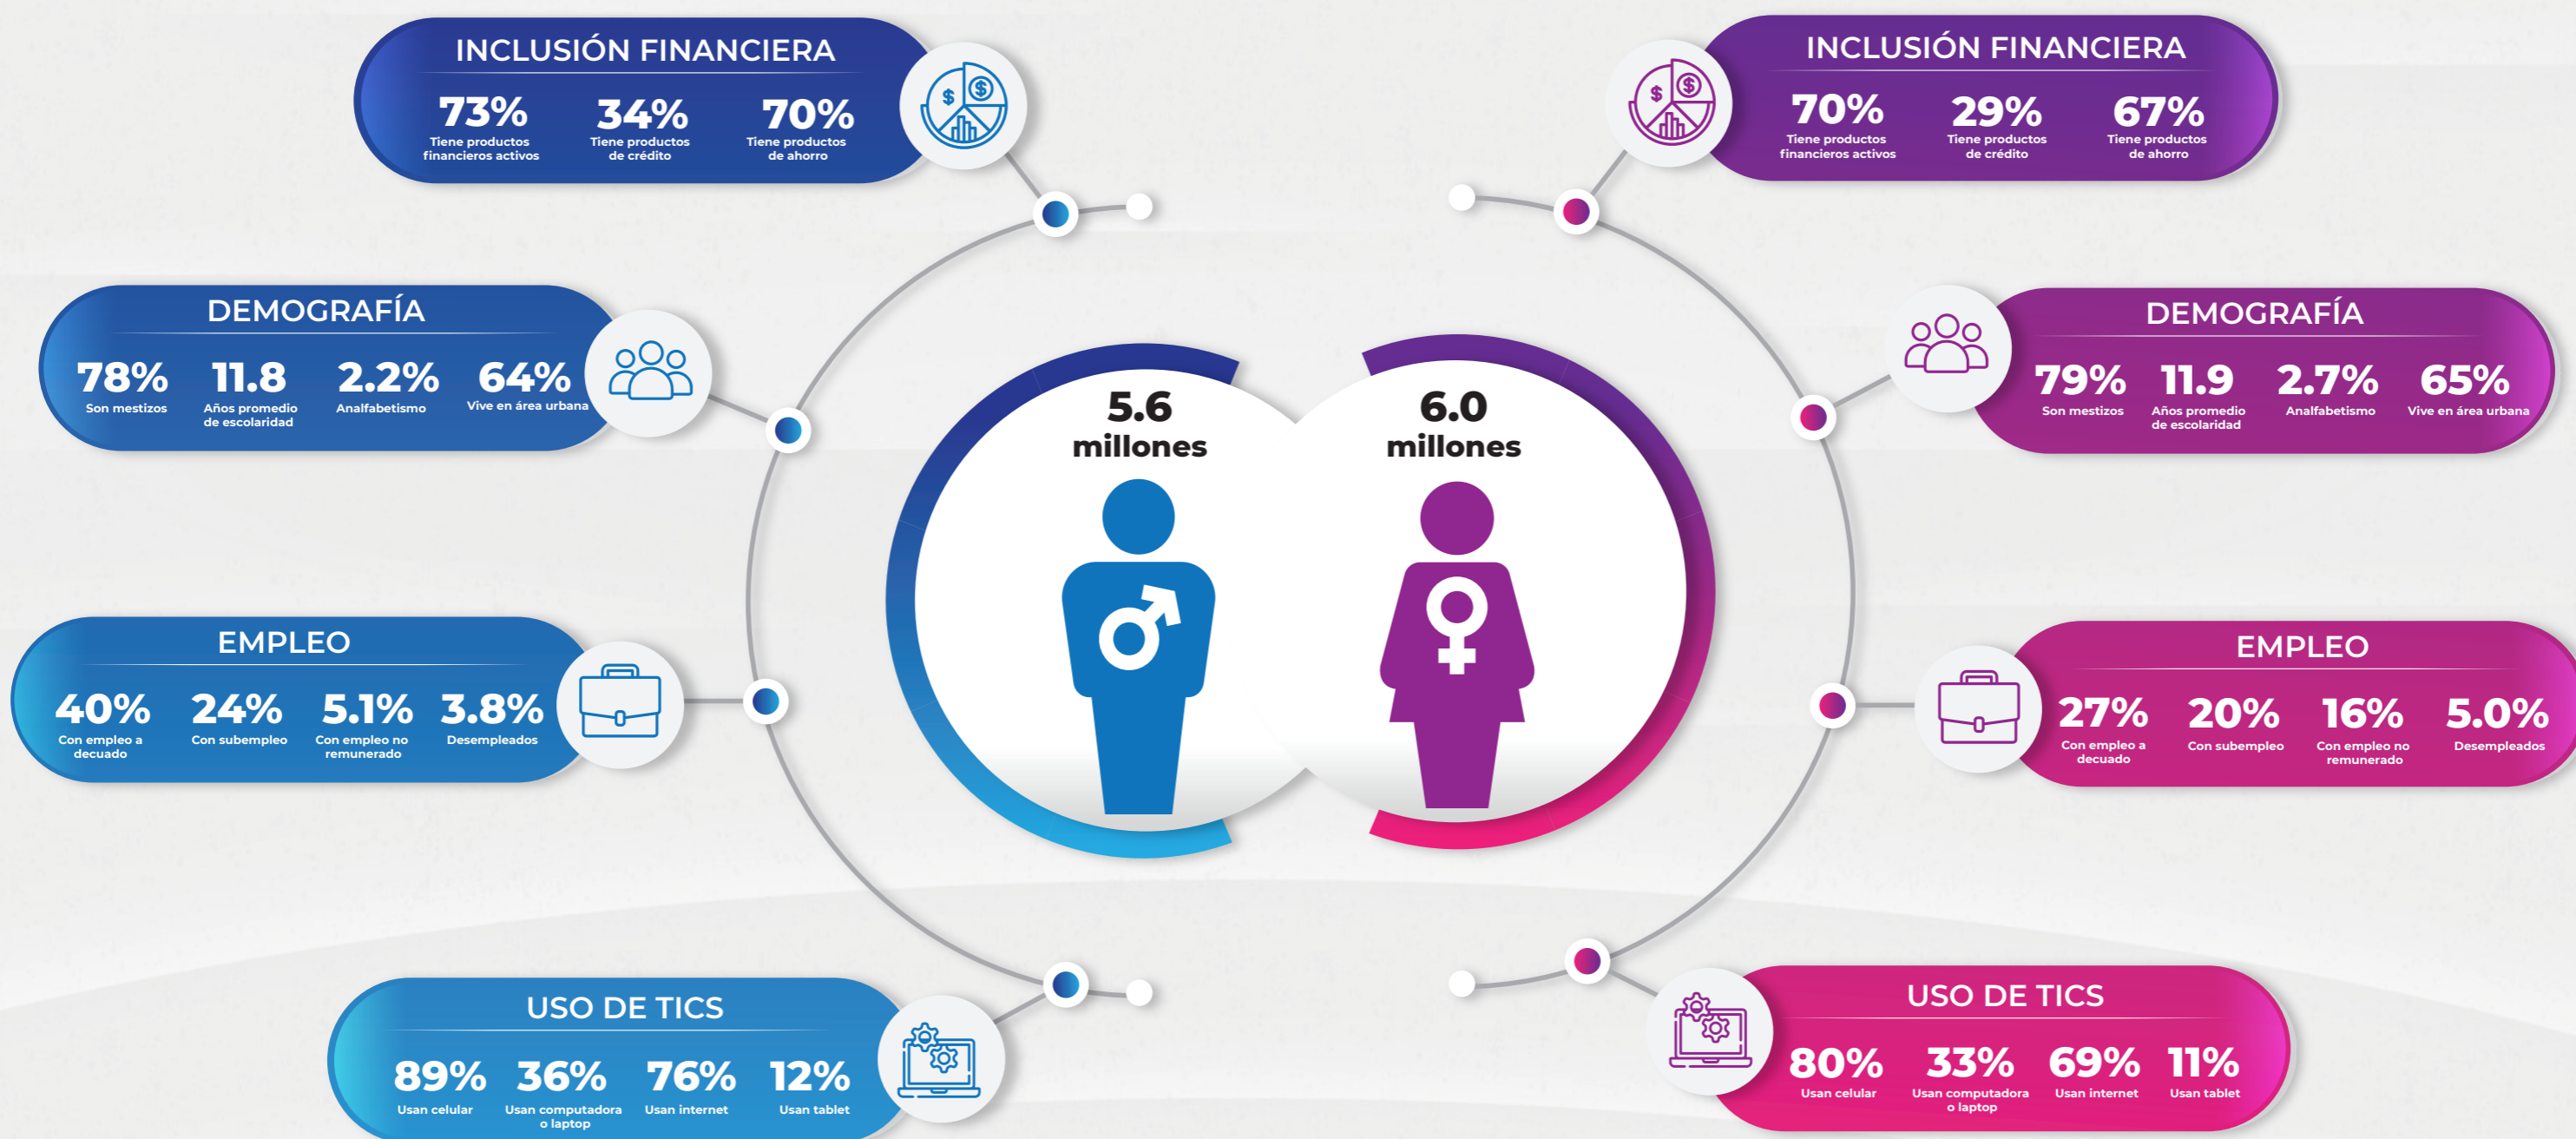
INCLUSIÓN FINANCIERA

73% Tiene productos financieros activos

34% Tiene productos de crédito

70% Tiene productos de ahorro

DEMOGRAFÍA

78% Son mestizos

11.8 Años promedio de escolaridad

2.2% Analfabetismo

64% Vive en área urbana

EMPLEO

40% Con empleo a decuado

24% Con subempleo

5.1% Con empleo no remunerado

3.8% Desempleados

USO DE TICS

89% Usan celular

36% Usan computadora o laptop

76% Usan internet

12% Usan tablet

5.6 millones

6.0 millones

INCLUSIÓN FINANCIERA

70% Tiene productos financieros activos

29% Tiene productos de crédito

67% Tiene productos de ahorro

DEMOGRAFÍA

79% Son mestizos

11.9 Años promedio de escolaridad

2.7% Analfabetismo

65% Vive en área urbana

EMPLEO

27% Con empleo a decuado

20% Con subempleo

16% Con empleo no remunerado

5.0% Desempleados

USO DE TICS

80% Usan celular

33% Usan computadora o laptop

69% Usan internet

11% Usan tablet